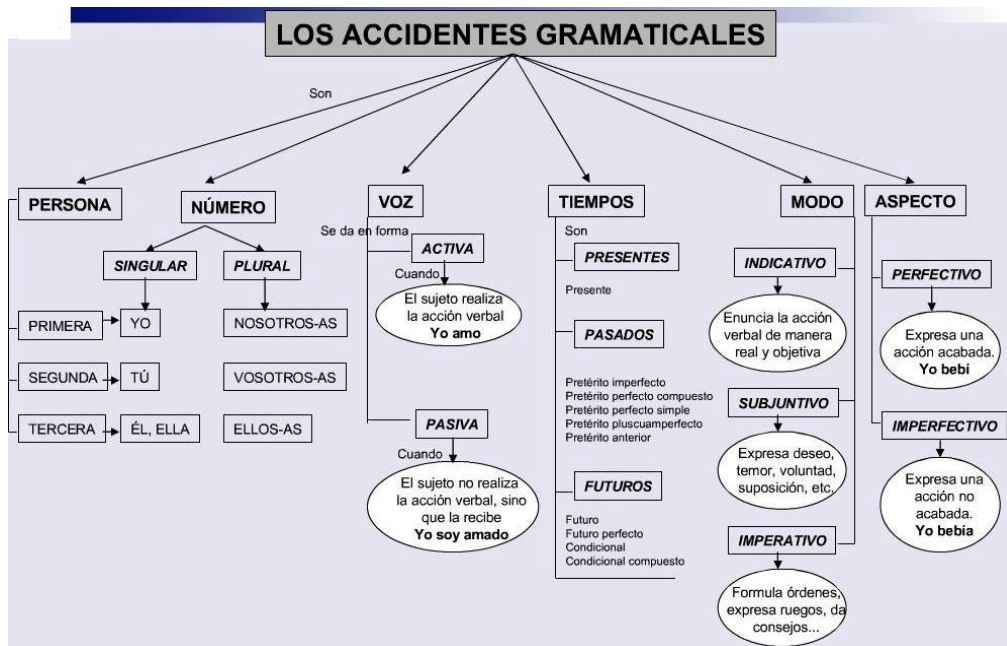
LOS ACCIDENTES GRAMATICALES

Son

PERSONA

NÚMERO

SINGULAR

PLURAL

PRIMERA YO NOSOTROS-AS

SEGUNDA TÚ VOSOTROS-AS

TERCERA ÉL, ELLA ELLOS-AS

VOZ

Se da en forma

ACTIVA

Cuando

El sujeto realiza la acción verbal
Yo amo

PASIVA

Cuando

El sujeto no realiza la acción verbal, sino que la recibe
Yo soy amado

TIEMPOS

Son

PRESENTES

Presente

PASADOS

Pretérito imperfecto
Pretérito perfecto compuesto
Pretérito perfecto simple
Pretérito pluscuamperfecto
Pretérito anterior

FUTUROS

Futuro
Futuro perfecto
Condicional
Condicional compuesto

MODO

INDICATIVO

Enuncia la acción verbal de manera real y objetiva

SUBJUNTIVO

Expresa deseo, temor, voluntad, suposición, etc.

IMPERATIVO

Formula órdenes, expresa ruegos, da consejos...

ASPECTO

PERFECTIVO

Expresa una acción acabada.
Yo bebí

IMPERFECTIVO

Expresa una acción no acabada.
Yo bebía